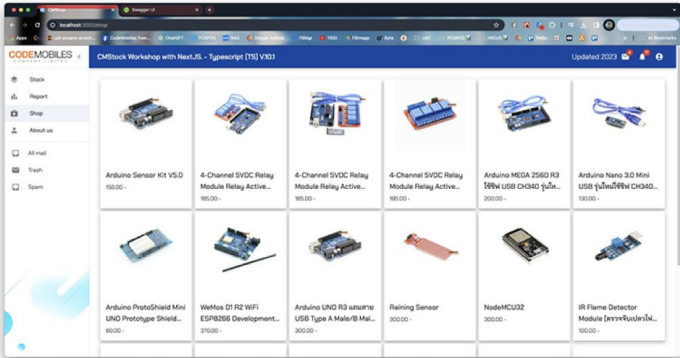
CMShop
Swagger UI
localhost:3000/shop
Apps
ChatGPT
All Bookmarks

CODEMOBILES
COMPANY LIMITED

CMStock Workshop with Next.JS. - Typescript (TS) V.10.1
Updated 2023

Stock
Report
Shop
About us
All mail
Trash
Spam

Arduino Sensor Kit V5.0
150.00 -

4-Channel 5VDC Relay Module Relay Active...
185.00 -

4-Channel 5VDC Relay Module Relay Active...
185.00 -

4-Channel 5VDC Relay Module Relay Active...
185.00 -

Arduino MEGA 2560 R3 ใช้ชิพ USB CH340 รุ่นใ...
200.00 -

Arduino Nano 3.0 Mini USB รุ่นใหม่ใช้ชิพ CH340...
130.00 -

Arduino ProtoShield Mini UNO Prototype Shield...
60.00 -

WeMos D1 R2 WiFi ESP8266 Development...
370.00 -

Arduino UNO R3 แถมสาย USB Type A Male/B Mal...
300.00 -

Raining Sensor
300.00 -

NodeMCU32
300.00 -

IR Flame Detector Module [ตรวจจับเปลวไฟ...
300.00 -